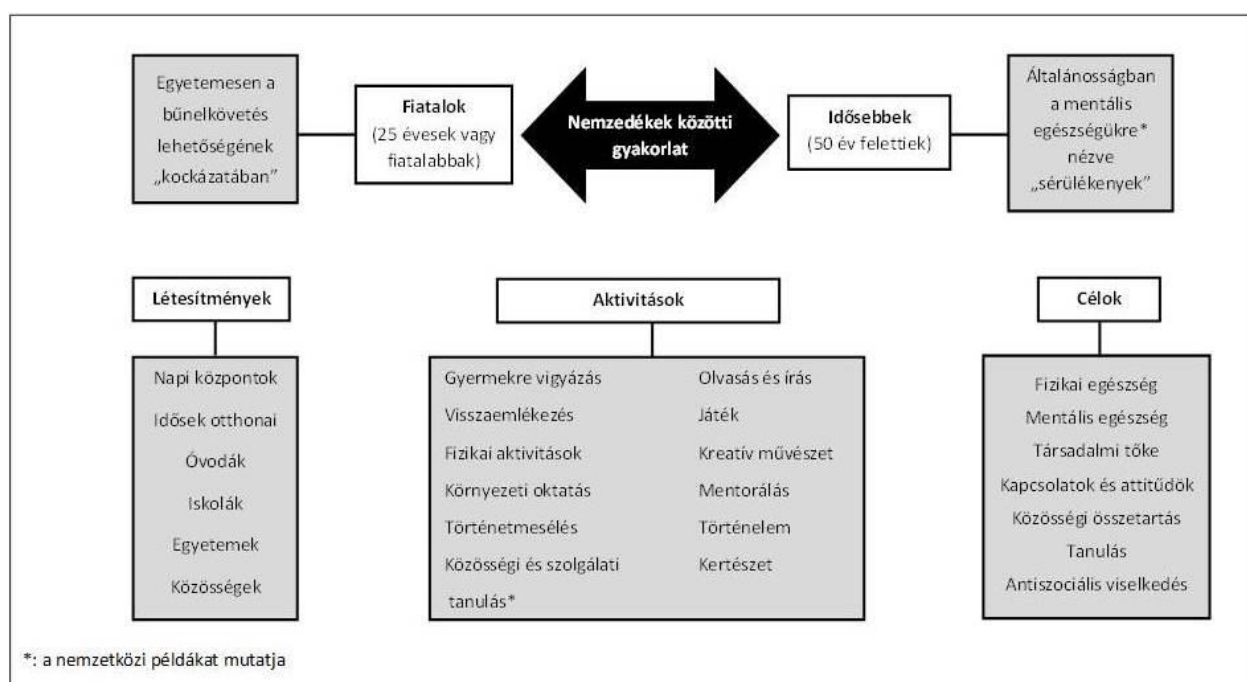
Egyetemesen a bűnelkövetés lehetőségének „kockázatában"

Fiatalok
(25 évesek vagy fiatalabbak)

Nemzedékek közötti gyakorlat

Idősebbek
(50 év felettiek)

Általánosságban a mentális egészségükre* nézve „sérülékenyek"

Létesítmények

Napi központok
Idősek otthonai
Óvodák
Iskolák
Egyetemek
Közösségek

Aktivitások

Gyermekre vigyázás
Visszaemlékezés
Fizikai aktivitások
Környezeti oktatás
Történetmesélés
Közösségi és szolgálati tanulás*

Olvasás és írás
Játék
Kreatív művészet
Mentorálás
Történelem
Kertészet

Célok

Fizikai egészség
Mentális egészség
Társadalmi tőke
Kapcsolatok és attitűdök
Közösségi összetartás
Tanulás
Antiszociális viselkedés

*: a nemzetközi példákat mutatja